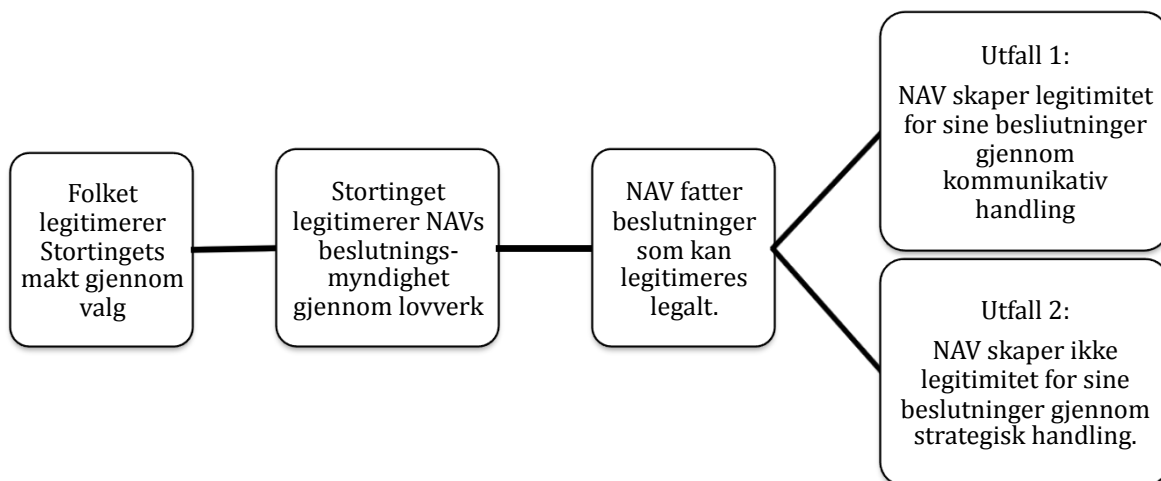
Folket legitimerer Stortingets makt gjennom valg

Stortinget legitimerer NAVs beslutnings-myndighet gjennom lovverk

NAV fatter beslutninger som kan legitimeres legalt.

Utfall 1:

NAV skaper legitimitet for sine beslutninger gjennom kommunikativ handling

Utfall 2:

NAV skaper ikke legitimitet for sine beslutninger gjennom strategisk handling.